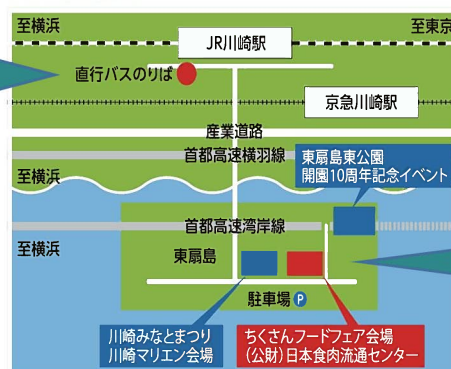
至横浜

至東京

JR川崎駅

直行バスのりば

京急川崎駅

産業道路

首都高速横羽線

東扇島東公園
開園10周年記念イベント

至横浜

首都高速湾岸線

至横浜

東扇島

駐車場 P

川崎みなとまつり
川崎マリエン会場

ちくさんフードフェア会場
（公財）日本食肉流通センター